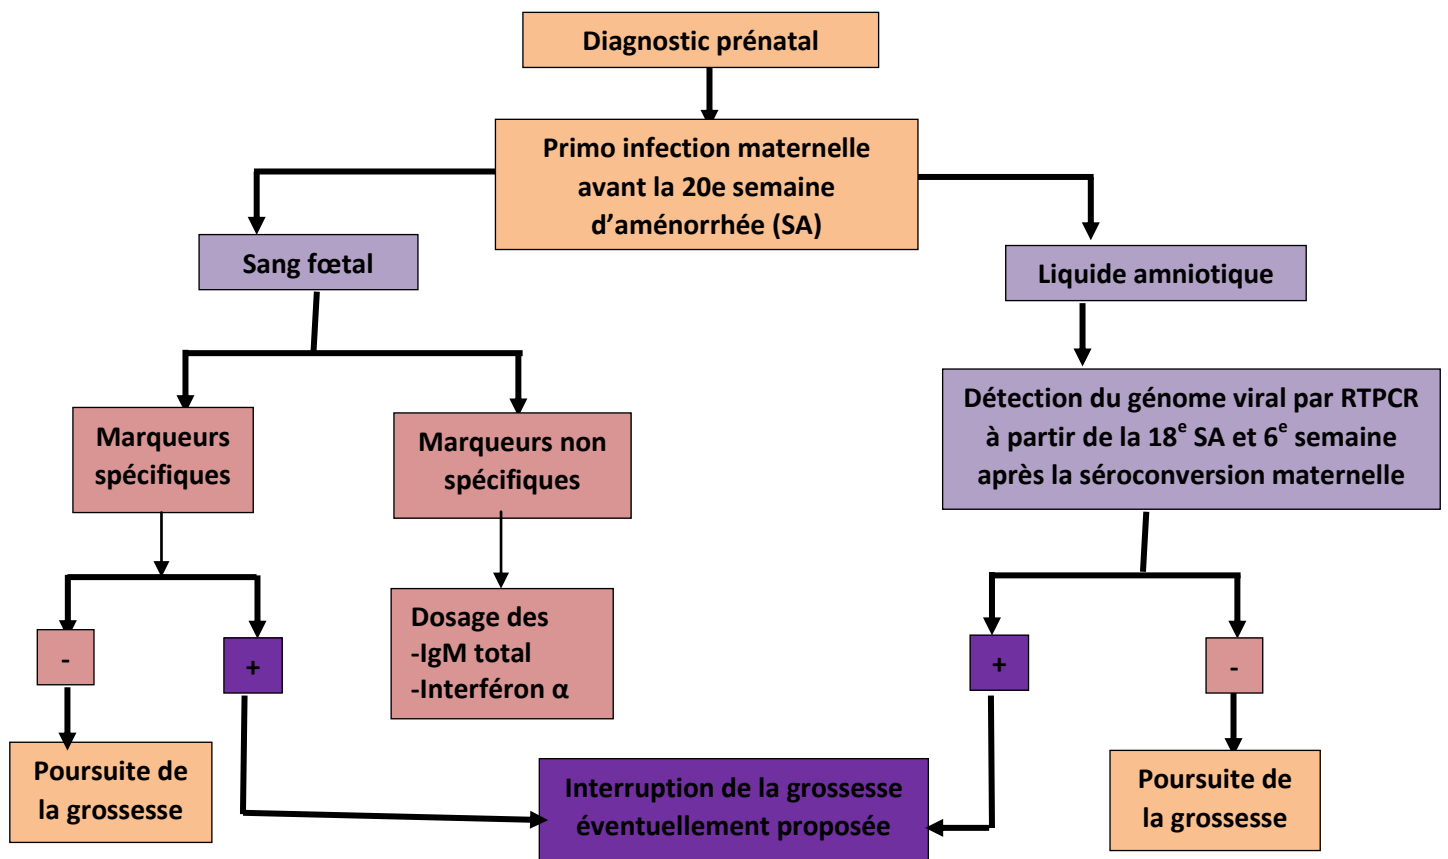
Diagnostic prénatal

Primo infection maternelle avant la 20e semaine d'aménorrhée (SA)

Sang fœtal

Liquide amniotique

Marqueurs spécifiques

Marqueurs non spécifiques

Détection du génome viral par RTPCR à partir de la $18^{e}$ SA et $6^{e}$ semaine après la séroconversion maternelle

-

+

Dosage des
-IgM total
-Interféron α

+

-

Poursuite de la grossesse

Interruption de la grossesse éventuellement proposée

Poursuite de la grossesse